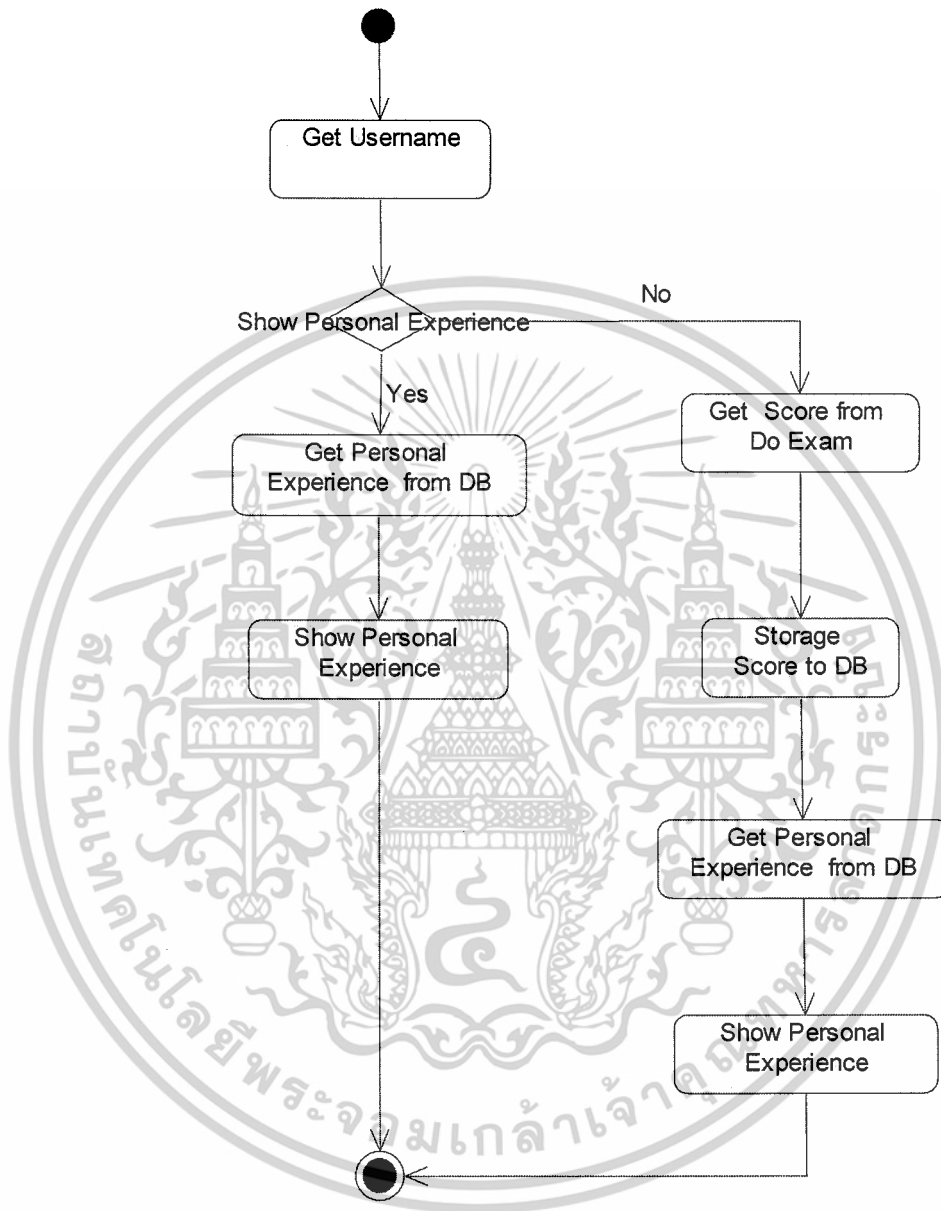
Get Username

Show Personal Experience

No

Yes

Get Personal Experience from DB

Get Score from Do Exam

Show Personal Experience

Storage Score to DB

Get Personal Experience from DB

Show Personal Experience

สถาบันเทคโนโลยีพระจอมเกล้าเจ้าคุณทหารลาดกระบัง